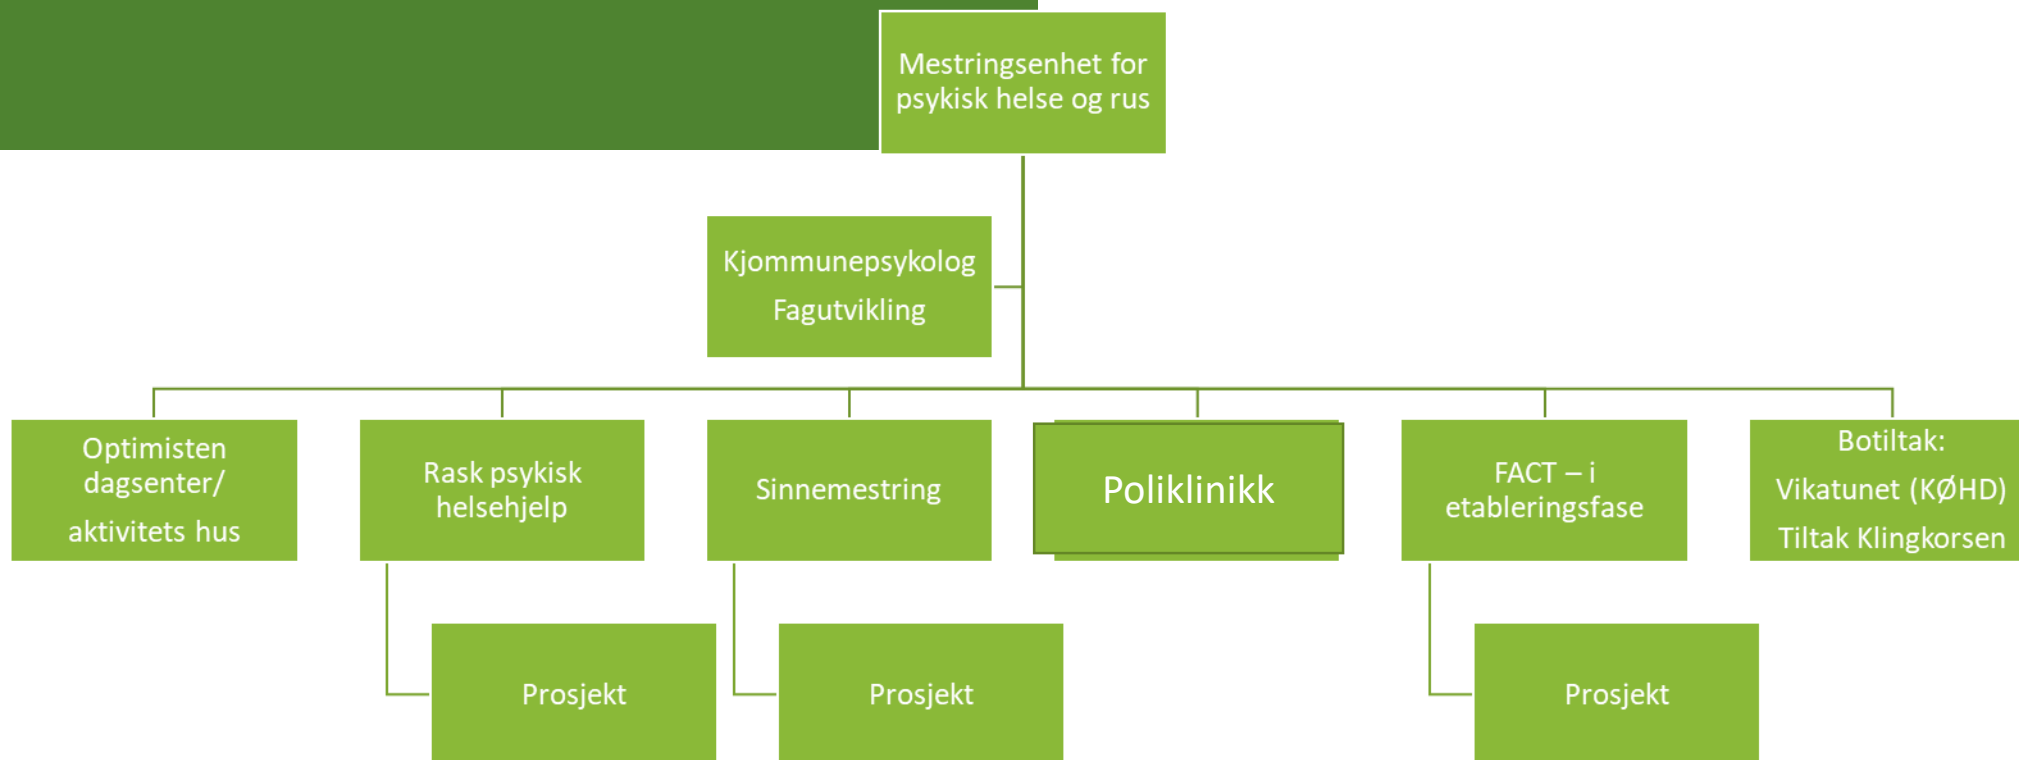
Mestringsenhet for psykisk helse og rus

Kjommunepsykolog

Fagutvikling

Optimisten dagsenter/

aktivitets hus

Rask psykisk helsehjelp

Sinnemestring

Poliklinikk

FACT – i etableringsfase

Botiltak:

Vikatunet (KØHD)

Tiltak Klingkorsen

Prosjekt

Prosjekt

Prosjekt